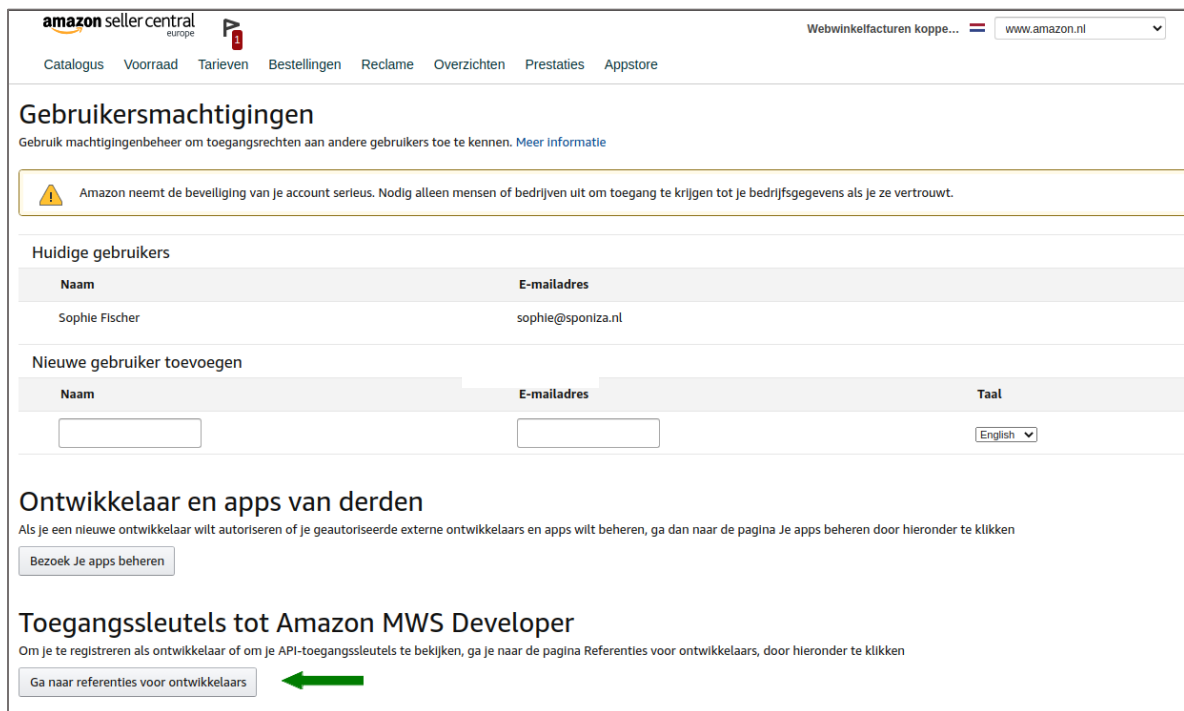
amazon seller central
europe

1

Webwinkelfacturen koppe... www.amazon.nl

Catalogus Voorraad Tarieven Bestellingen Reclame Overzichten Prestaties Appstore

Gebruikersmachtigingen
Gebruik machtigingenbeheer om toegangsrechten aan andere gebruikers toe te kennen. Meer informatie

Amazon neemt de beveiliging van je account serieus. Nodig alleen mensen of bedrijven uit om toegang te krijgen tot je bedrijfsgegevens als je ze vertrouwt.

Huidige gebruikers

| Naam | E-mailadres |
|---|---|
| Sophie Fischer | sophie@sponiza.nl |

Nieuwe gebruiker toevoegen

| Naam | E-mailadres | Taal |
|---|---|---|
| | | English |

Ontwikkelaar en apps van derden
Als je een nieuwe ontwikkelaar wilt autoriseren of je geautoriseerde externe ontwikkelaars en apps wilt beheren, ga dan naar de pagina Je apps beheren door hieronder te klikken

Bezoek Je apps beheren

Toegangssleutels tot Amazon MWS Developer
Om je te registreren als ontwikkelaar of om je API-toegangssleutels te bekijken, ga je naar de pagina Referenties voor ontwikkelaars, door hieronder te klikken

Ga naar referenties voor ontwikkelaars